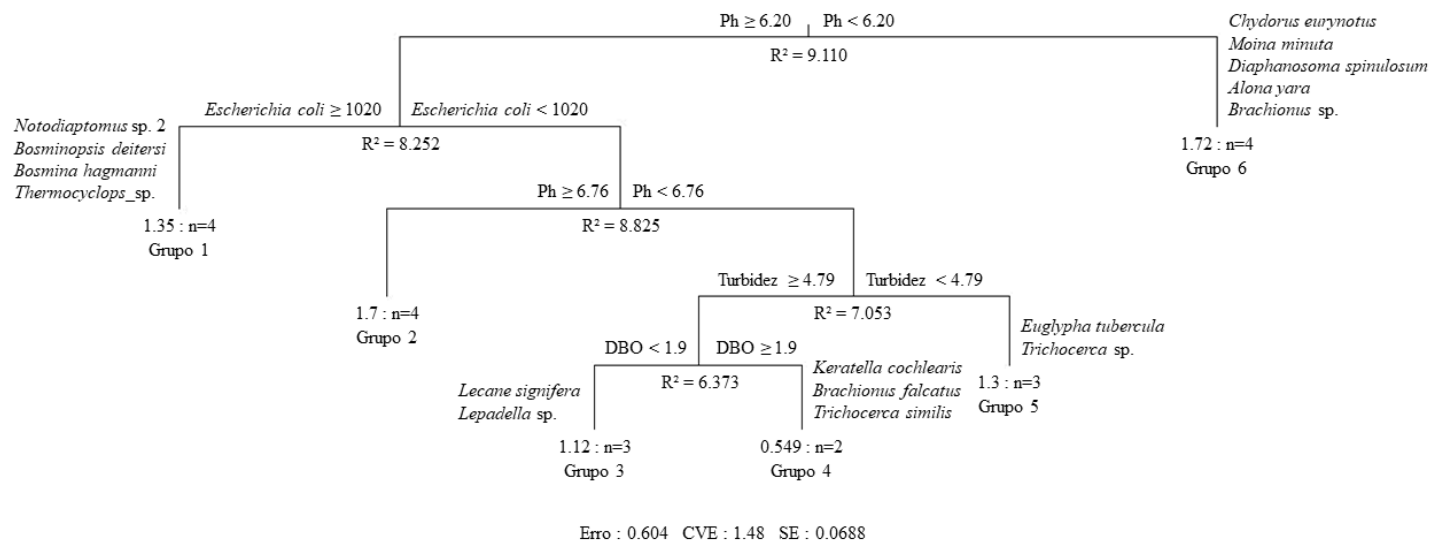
Ph ≥ 6.20 Ph < 6.20

R² = 9.110

Chydorus eurynotus
Moina minuta
Diaphanosoma spinulosum
Alona yara
Brachionus sp.

1.72 : n=4
Grupo 6

Escherichia coli ≥ 1020 Escherichia coli < 1020

R² = 8.252

Notodiaptomus sp. 2
Bosminopsis deitersi
Bosmina hagmanni
Thermocyclops_sp.

1.35 : n=4
Grupo 1

Ph ≥ 6.76 Ph < 6.76

R² = 8.825

1.7 : n=4
Grupo 2

Turbidez ≥ 4.79 Turbidez < 4.79

R² = 7.053

Euglypha tubercula
Trichocerca sp.

1.3 : n=3
Grupo 5

DBO < 1.9 DBO ≥ 1.9

R² = 6.373

Lecane signifera
Lepadella sp.

1.12 : n=3
Grupo 3

Keratella cochlearis
Brachionus falcatus
Trichocerca similis

0.549 : n=2
Grupo 4

Erro : 0.604 CVE : 1.48 SE : 0.0688